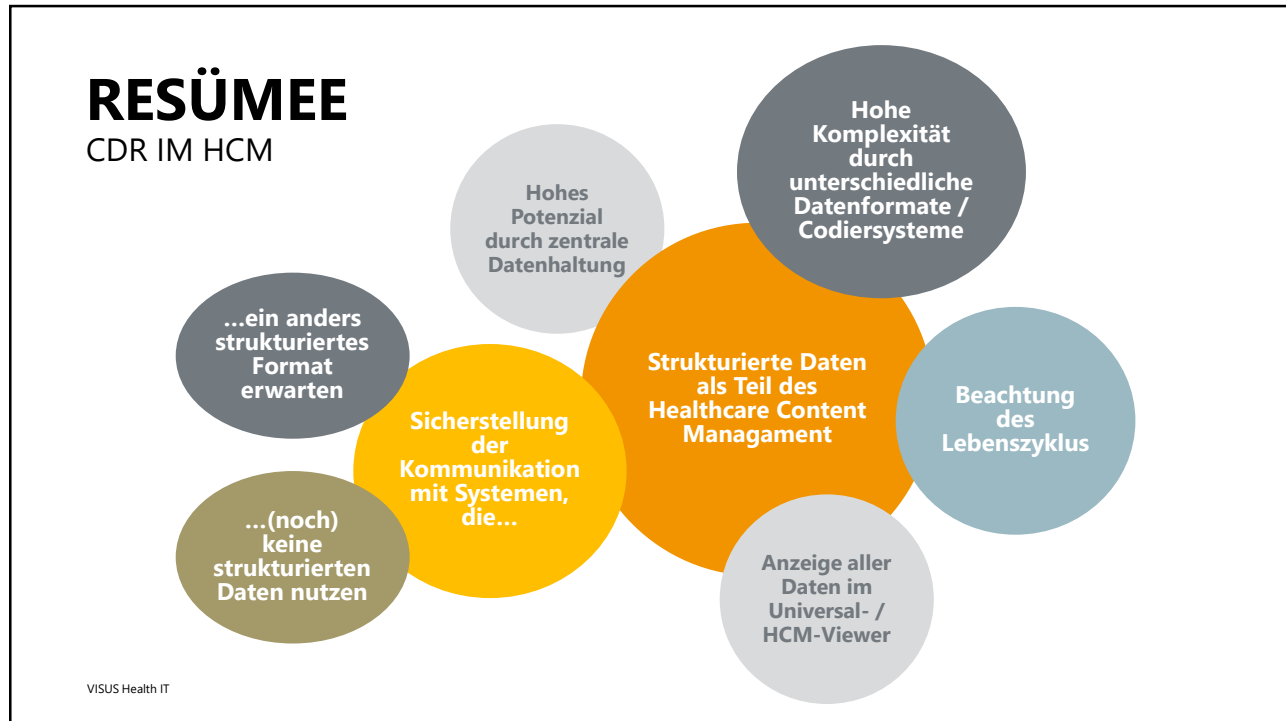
RESÜMEE
CDR IM HCM

Hohes Potenzial durch zentrale Datenhaltung

Hohe Komplexität durch unterschiedliche Datenformate / Codiersysteme

...ein anders strukturiertes Format erwarten

Strukturierte Daten als Teil des Healthcare Content Managament

Beachtung des Lebenszyklus

Sicherstellung der Kommunikation mit Systemen, die...

...(noch) keine strukturierten Daten nutzen

Anzeige aller Daten im Universal- / HCM-Viewer

VISUS Health IT